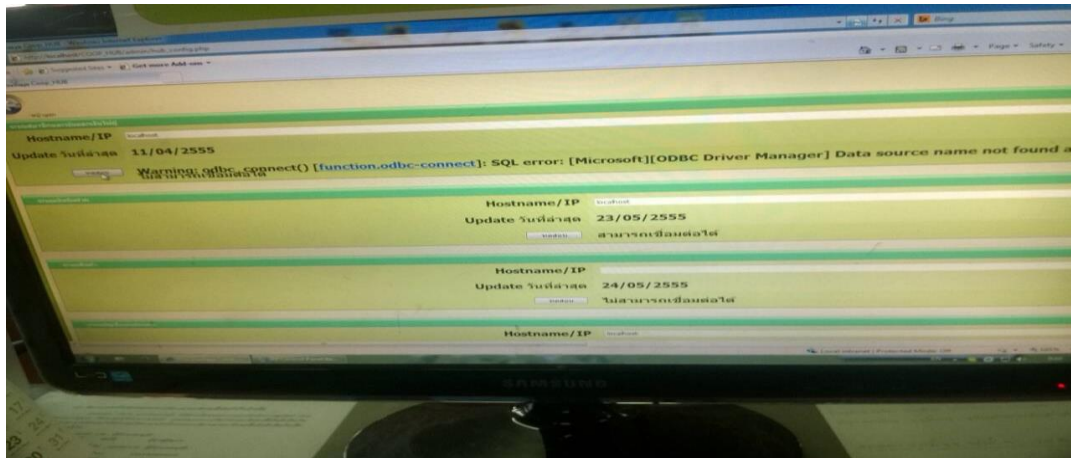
Bing

Page ▾ Safety ▾

Hostname/IP localhost

Update วันที่ล่าสุด 11/04/2555

Warning: odbc_connect() [function.odbc-connect]: SQL error: [Microsoft][ODBC Driver Manager] Data source name not found a

ไม่สามารถเชื่อมต่อได้

Hostname/IP localhost

Update วันที่ล่าสุด 23/05/2555

สามารถเชื่อมต่อได้

Hostname/IP

Update วันที่ล่าสุด 24/05/2555

ไม่สามารถเชื่อมต่อได้

Hostname/IP localhost

Local intranet | Protected Mode: Off

SAMSUNG